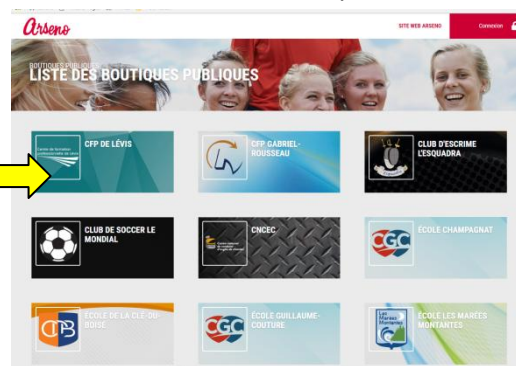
Arseno

SITE WEB ARSENO

Connexion

BOUTIQUES PUBLIQUES
LISTE DES BOUTIQUES PUBLIQUES

CFP DE LÉVIS

CFP GABRIEL-ROUSSEAU

CLUB D'ESCRIME L'ESQUADRA

CLUB DE SOCCER LE MONDIAL

CNCEC

ÉCOLE CHAMPAGNAT

CGC

ÉCOLE DE LA CLÉ-DU-BOISÉ

ÉCOLE GUILLAUME-COUTURE

CGC

ÉCOLE LES MARÉES MONTANTES